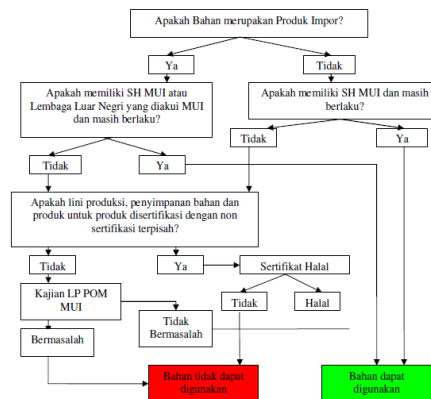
Apakah Bahan merupakan Produk Impor?

Ya

Tidak

Apakah memiliki SH MUI atau Lembaga Luar Negri yang diakui MUI dan masih berlaku?

Apakah memiliki SH MUI dan masih berlaku?

Tidak

Ya

Tidak

Ya

Apakah lini produksi, penyimpanan bahan dan produk untuk produk disertifikasi dengan non sertifikasi terpisah?

Tidak

Ya

Sertifikat Halal

Kajian LP POM MUI

Tidak

Halal

Tidak Bermasalah

Bermasalah

Bahan tidak dapat digunakan

Bahan dapat digunakan